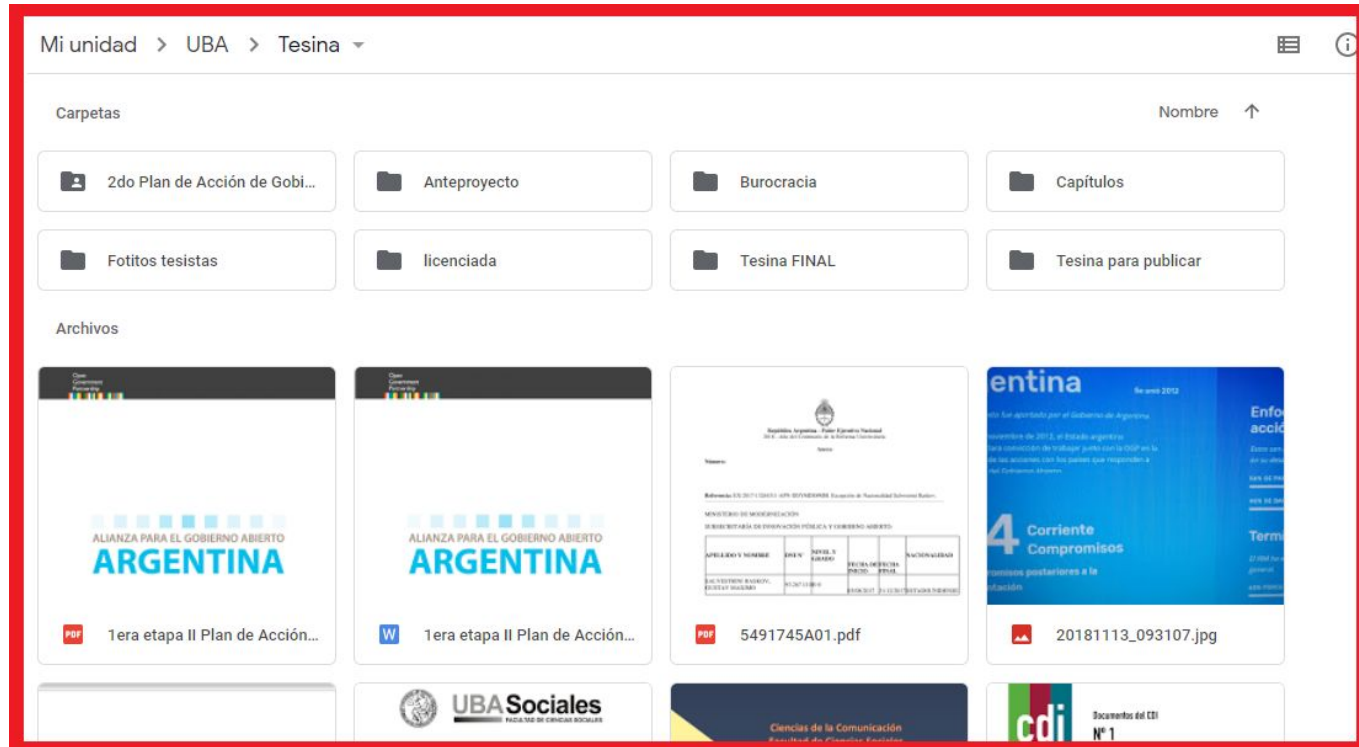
Mi unidad > UBA > Tesina

Carpetas

Nombre ↑

2do Plan de Acción de Gobi...

Anteproyecto

Burocracia

Capítulos

Fotitos tesistas

licenciada

Tesina FINAL

Tesina para publicar

Archivos

Open Government Partnership

ALIANZA PARA EL GOBIERNO ABIERTO
ARGENTINA

PDF 1era etapa II Plan de Acción...

Open Government Partnership

ALIANZA PARA EL GOBIERNO ABIERTO
ARGENTINA

W 1era etapa II Plan de Acción...

República Argentina - Poder Ejecutivo Nacional

Número:

Referencia:

MINISTERIO DE MODERNIZACIÓN

SUBSECRETARÍA DE INNOVACIÓN PÚBLICA Y GOBIERNO ABIERTO

| APELLIDO Y NOMBRE | DNI N° | NIVEL Y GRADO | FECHA DE INICIO | FECHA FINAL | NACIONALIDAD |
|---|---|---|---|---|---|
| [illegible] | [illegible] | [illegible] | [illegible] | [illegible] | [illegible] |

PDF 5491745A01.pdf

entina

Se unió 2012

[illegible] por el Gobierno de Argentina

noviembre de 2012, el Estado argentino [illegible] de trabajar junto con la OGP en la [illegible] de las acciones con los países que responden a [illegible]

Enfo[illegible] acció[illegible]

4 Corriente Compromisos

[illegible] posteriores a la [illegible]tación

Term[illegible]

20181113_093107.jpg

UBASociales
FACULTAD DE CIENCIAS SOCIALES

Ciencias de la Comunicación
Facultad de Ciencias Sociales

cdi

Documentos del CDI
N° 1